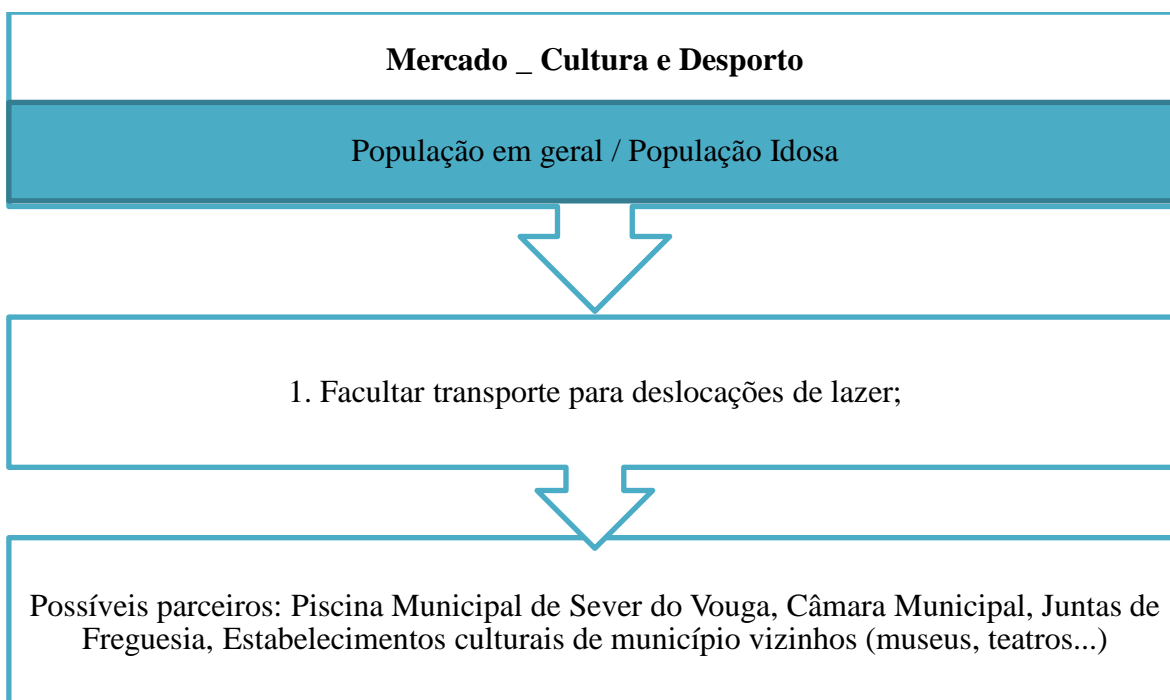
**Mercado _ Cultura e Desporto**

População em geral / População Idosa

1. Facultar transporte para deslocações de lazer;

Possíveis parceiros: Piscina Municipal de Sever do Vouga, Câmara Municipal, Juntas de Freguesia, Estabelecimentos culturais de município vizinhos (museus, teatros...)